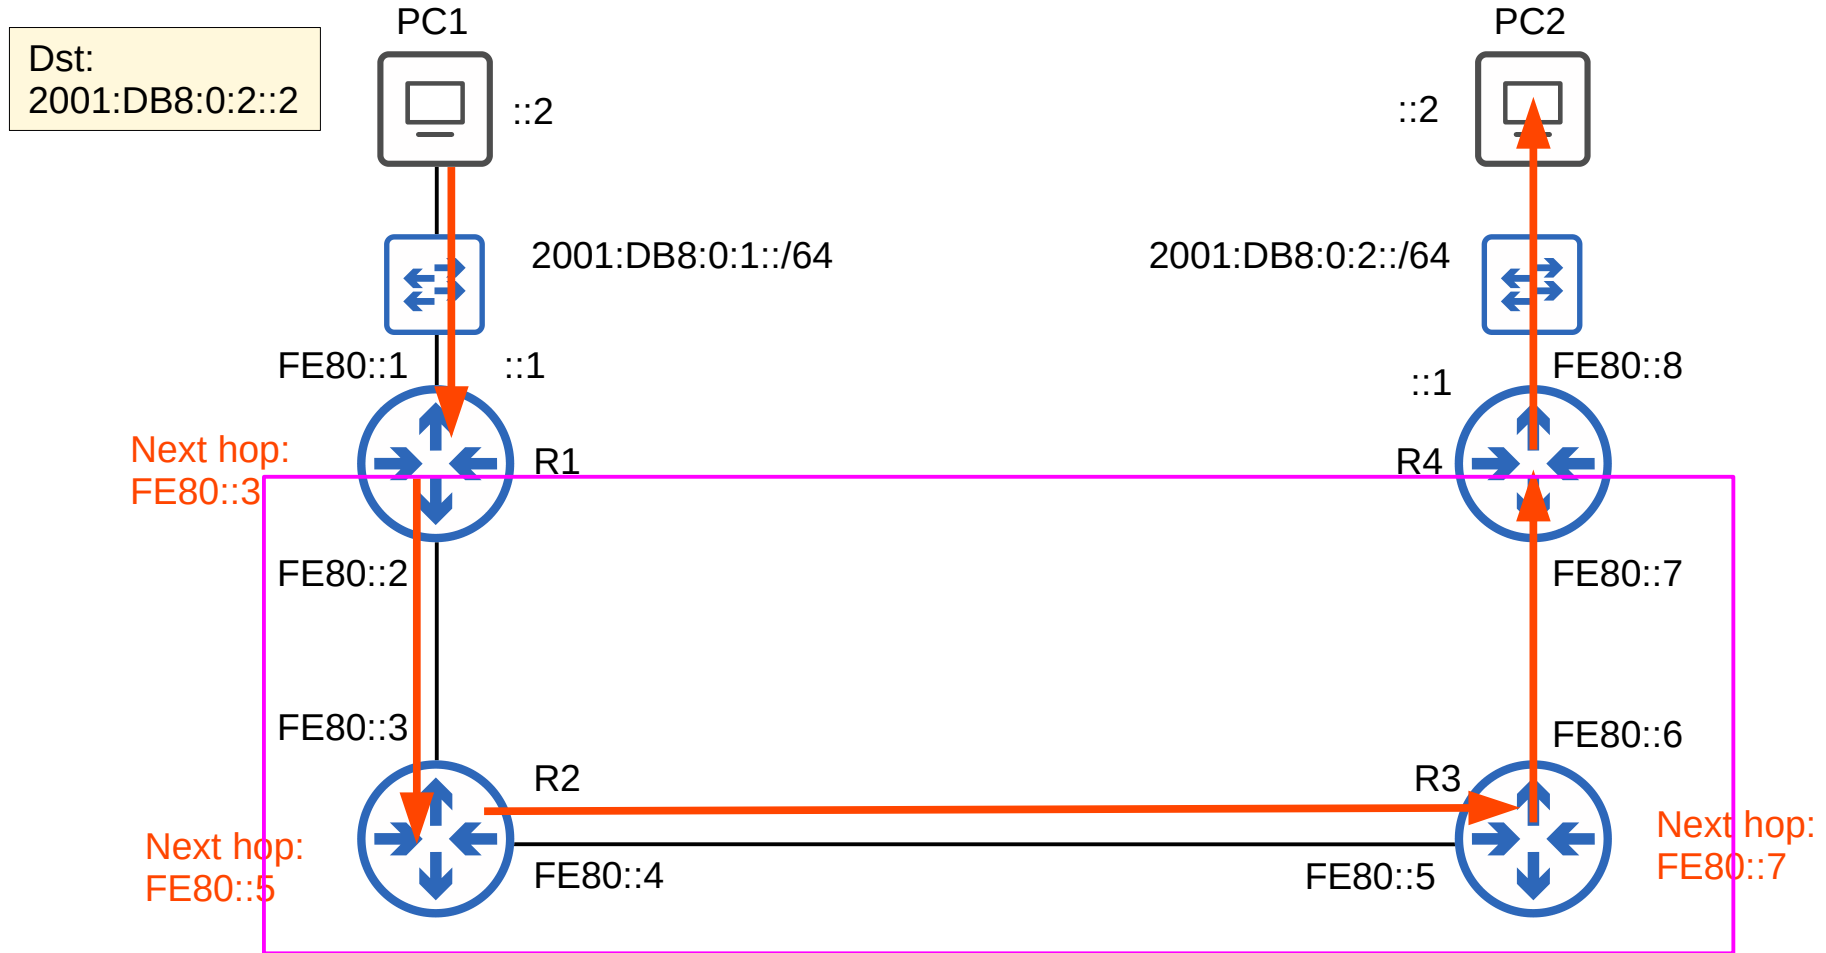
Dst:
2001:DB8:0:2::2

PC1

::2

2001:DB8:0:1::/64

FE80::1

::1

Next hop:
FE80::3

R1

FE80::2

FE80::3

R2

Next hop:
FE80::5

FE80::4

PC2

::2

2001:DB8:0:2::/64

::1

FE80::8

R4

FE80::7

FE80::6

R3

Next hop:
FE80::7

FE80::5